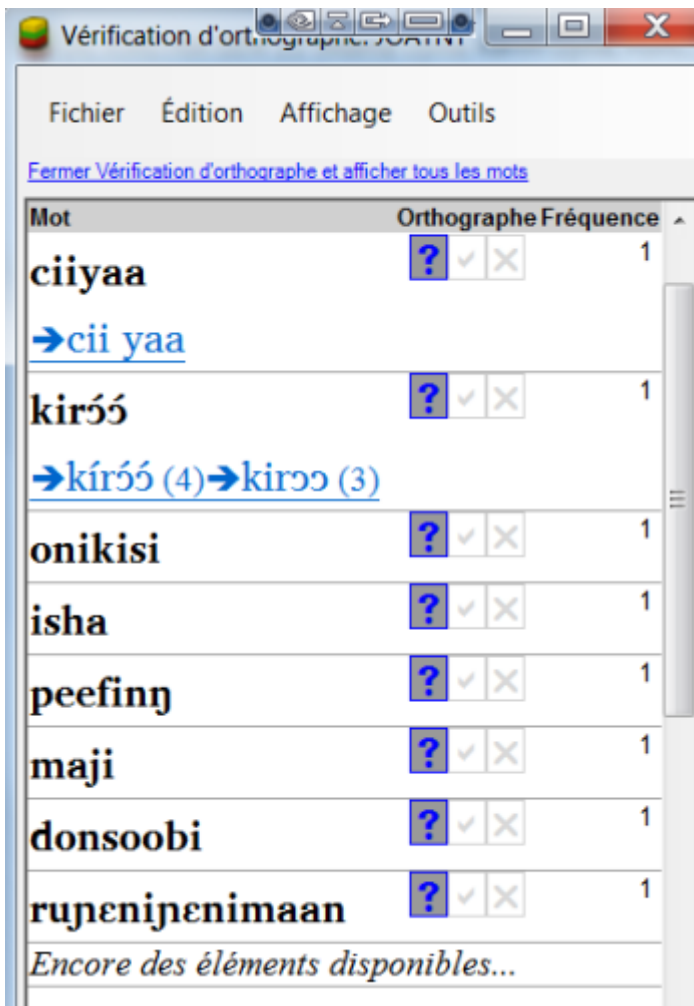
Vérification d'orthographe: JUATNT

Fichier Édition Affichage Outils

Fermer Vérification d'orthographe et afficher tous les mots

| Mot | Orthographe | Fréquence |
|---|---|---|
| ciiyaa →cii yaa | ? ✓ ✕ | 1 |
| kirɔ́ɔ́ →kírɔ́ɔ́ (4)→kirɔɔ (3) | ? ✓ ✕ | 1 |
| onikisi | ? ✓ ✕ | 1 |
| isha | ? ✓ ✕ | 1 |
| peefinŋ | ? ✓ ✕ | 1 |
| maji | ? ✓ ✕ | 1 |
| donsoobi | ? ✓ ✕ | 1 |
| ruɲeniɲenimaan | ? ✓ ✕ | 1 |

Encore des éléments disponibles...